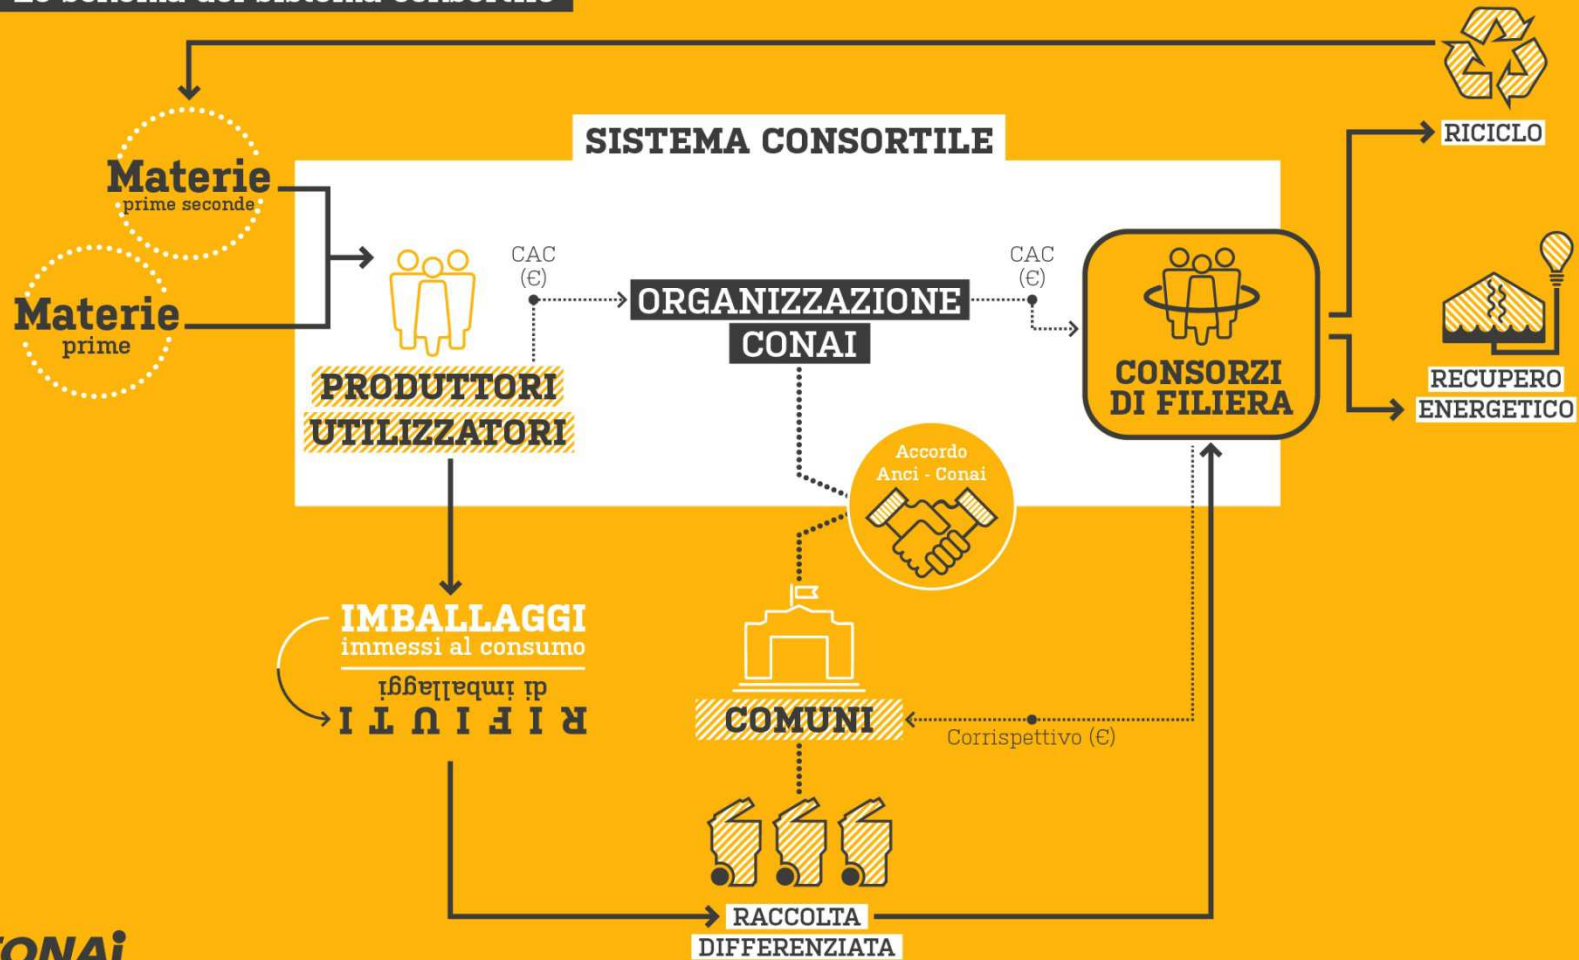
Lo schema del sistema consortile

SISTEMA CONSORTILE

Materie
prime seconde

Materie
prime

PRODUTTORI
UTILIZZATORI

CAC
(€)

ORGANIZZAZIONE
CONAI

CAC
(€)

CONSORZI
DI FILIERA

RICICLO

RECUPERO
ENERGETICO

Accordo
Anci - Conai

IMBALLAGGI
immessi al consumo

di imballaggi
RIFIUTI

COMUNI

Corrispettivo (€)

RACCOLTA
DIFFERENZIATA

CONAi